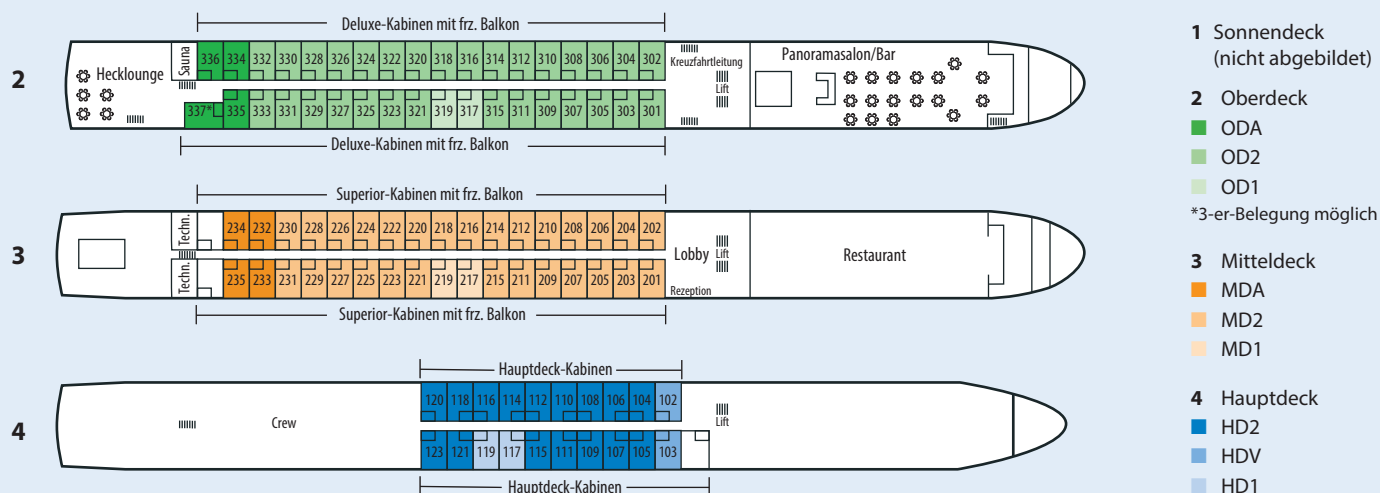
Deluxe-Kabinen mit frz. Balkon

2

Hecklounge

Sauna

336 334 332 330 328 326 324 322 320 318 316 314 312 310 308 306 304 302

Kreuzfahrtleitung

Lift

337* 335 333 331 329 327 325 323 321 319 317 315 311 309 307 305 303 301

Panoramasalon/Bar

Deluxe-Kabinen mit frz. Balkon

Superior-Kabinen mit frz. Balkon

3

Techn.

234 232 230 228 226 224 222 220 218 216 214 212 210 208 206 204 202

Lobby

Lift

Techn.

235 233 231 229 227 225 223 221 219 217 215 211 209 207 205 203 201

Rezeption

Restaurant

Superior-Kabinen mit frz. Balkon

Hauptdeck-Kabinen

4

Crew

120 118 116 114 112 110 108 106 104 102

Lift

123 121 119 117 115 111 109 107 105 103

Hauptdeck-Kabinen

1 Sonnendeck (nicht abgebildet)

2 Oberdeck

ODA

OD2

OD1

*3-er-Belegung möglich

3 Mitteldeck

MDA

MD2

MD1

4 Hauptdeck

HD2

HDV

HD1